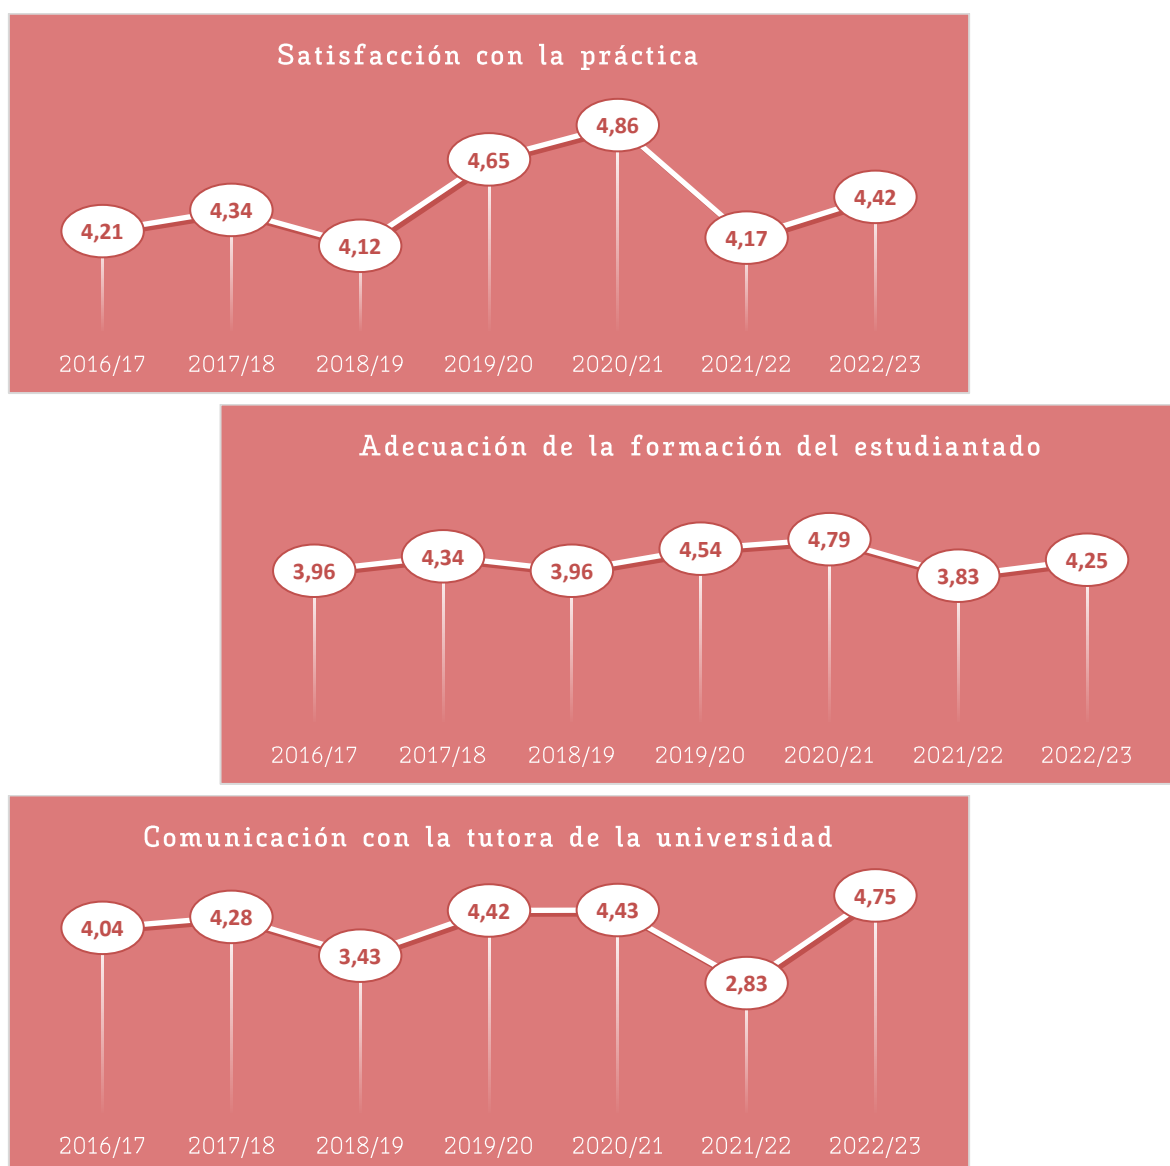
Satisfacción con la práctica

4,21 4,34 4,12 4,65 4,86 4,17 4,42

2016/17 2017/18 2018/19 2019/20 2020/21 2021/22 2022/23

Adecuación de la formación del estudiantado

3,96 4,34 3,96 4,54 4,79 3,83 4,25

2016/17 2017/18 2018/19 2019/20 2020/21 2021/22 2022/23

Comunicación con la tutora de la universidad

4,04 4,28 3,43 4,42 4,43 2,83 4,75

2016/17 2017/18 2018/19 2019/20 2020/21 2021/22 2022/23